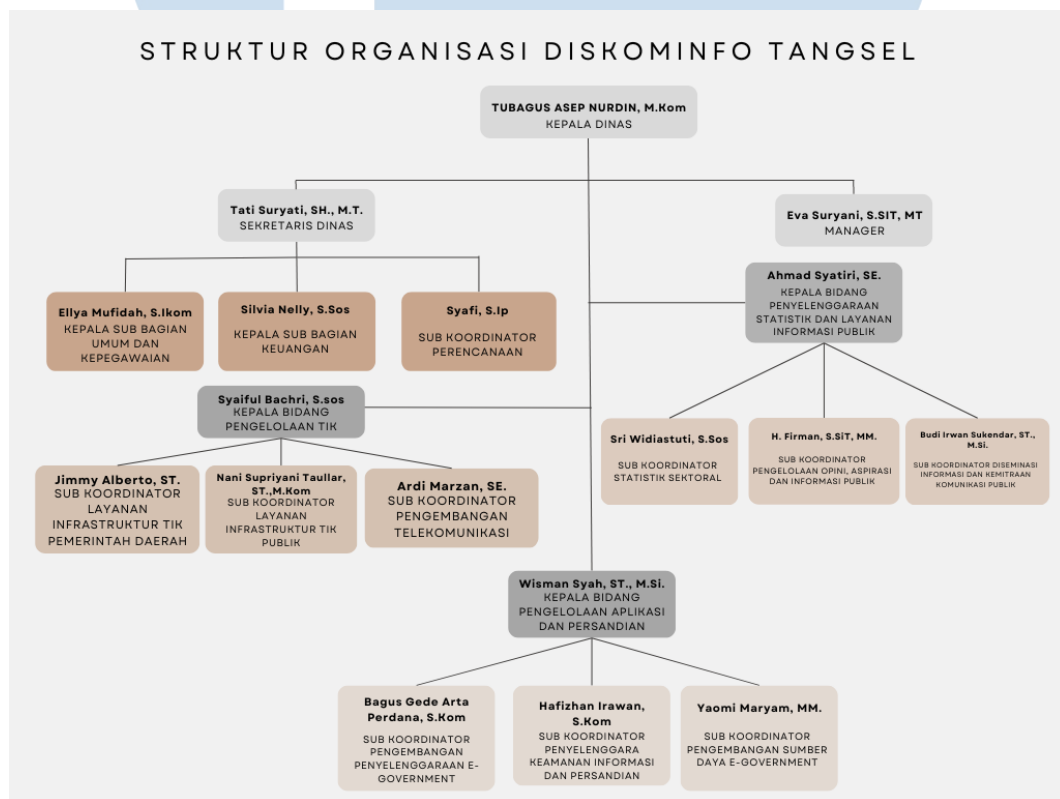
STRUKTUR ORGANISASI DISKOMINFO TANGSEL

TUBAGUS ASEP NURDIN, M.Kom
KEPALA DINAS

Tati Suryati, SH., M.T.
SEKRETARIS DINAS

Eva Suryani, S.SIT, MT
MANAGER

Ellya Mufidah, S.Ikom
KEPALA SUB BAGIAN UMUM DAN KEPEGAWAIAN

Silvia Nelly, S.Sos
KEPALA SUB BAGIAN KEUANGAN

Syafi, S.Ip
SUB KOORDINATOR PERENCANAAN

Ahmad Syatiri, SE.
KEPALA BIDANG PENYELENGGARAAN STATISTIK DAN LAYANAN INFORMASI PUBLIK

Syaiful Bachri, S.sos
KEPALA BIDANG PENGELOLAAN TIK

Jimmy Alberto, ST.
SUB KOORDINATOR LAYANAN INFRASTRUKTUR TIK PEMERINTAH DAERAH

Nani Supriyani Taullar, ST.,M.Kom
SUB KOORDINATOR LAYANAN INFRASTRUKTUR TIK PUBLIK

Ardi Marzan, SE.
SUB KOORDINATOR PENGEMBANGAN TELEKOMUNIKASI

Sri Widiastuti, S.Sos
SUB KOORDINATOR STATISTIK SEKTORAL

H. Firman, S.SiT, MM.
SUB KOORDINATOR PENGELOLAAN OPINI, ASPIRASI DAN INFORMASI PUBLIK

Budi Irwan Sukendar, ST., M.Si.
SUB KOORDINATOR DISEMINASI INFORMASI DAN KEMITRAAN KOMUNIKASI PUBLIK

Wisman Syah, ST., M.Si.
KEPALA BIDANG PENGELOLAAN APLIKASI DAN PERSANDIAN

Bagus Gede Arta Perdana, S.Kom
SUB KOORDINATOR PENGEMBANGAN PENYELENGGARAAN E-GOVERNMENT

Hafizhan Irawan, S.Kom
SUB KOORDINATOR PENYELENGGARA KEAMANAN INFORMASI DAN PERSANDIAN

Yaomi Maryam, MM.
SUB KOORDINATOR PENGEMBANGAN SUMBER DAYA E-GOVERNMENT